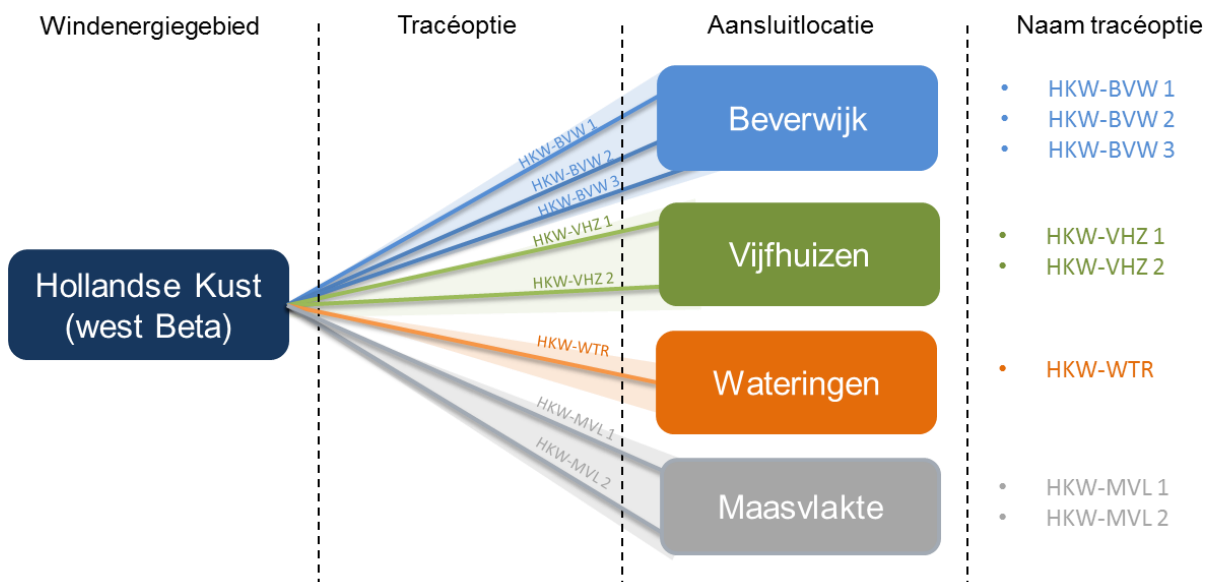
Windenergiegebied

Tracéoptie

Aansluitlocatie

Naam tracéoptie

Hollandse Kust (west Beta)

HKW-BVW 1
HKW-BVW 2
HKW-BVW 3
HKW-VHZ 1
HKW-VHZ 2
HKW-WTR
HKW-MVL 1
HKW-MVL 2

Beverwijk

Vijfhuizen

Wateringen

Maasvlakte

• HKW-BVW 1
• HKW-BVW 2
• HKW-BVW 3

• HKW-VHZ 1
• HKW-VHZ 2

• HKW-WTR

• HKW-MVL 1
• HKW-MVL 2